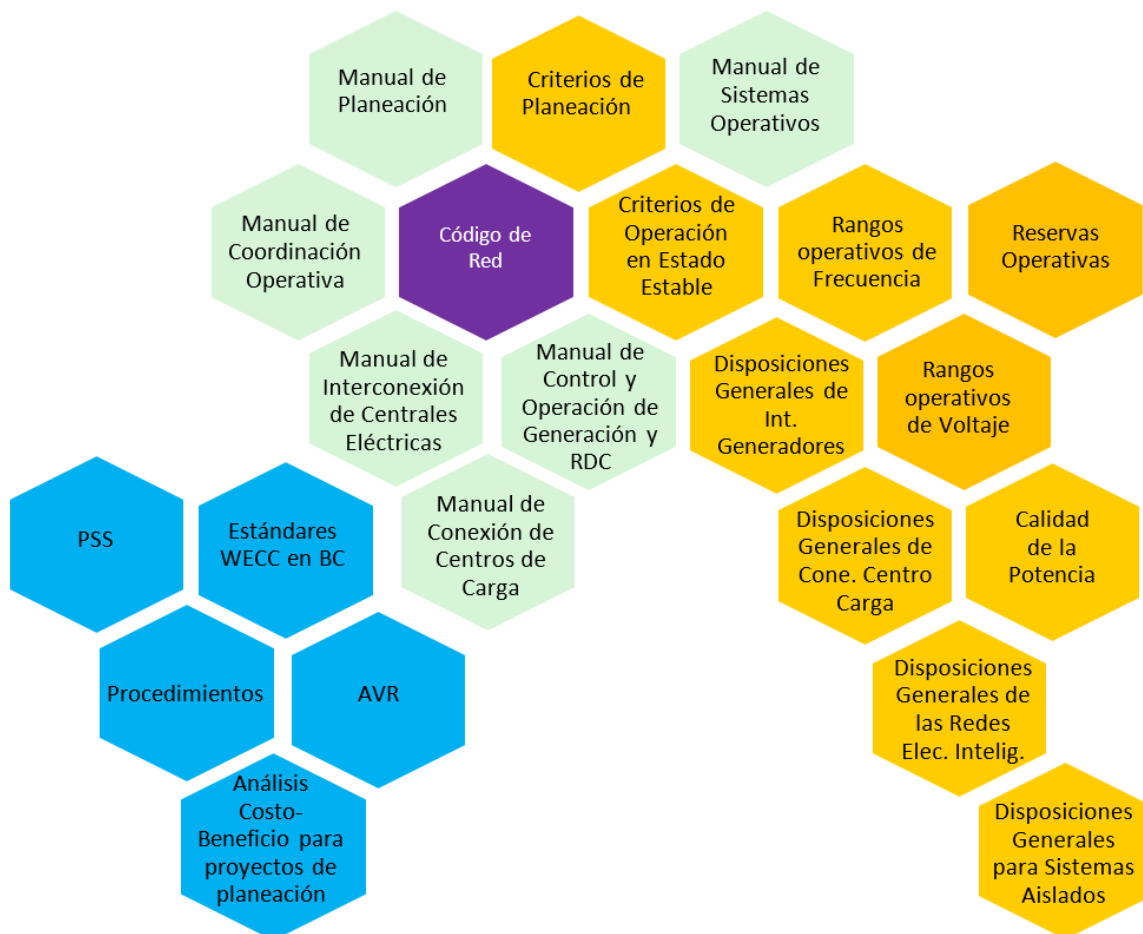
Manual de Planeación

Criterios de Planeación

Manual de Sistemas Operativos

Manual de Coordinación Operativa

Código de Red

Criterios de Operación en Estado Estable

Rangos operativos de Frecuencia

Reservas Operativas

Manual de Interconexión de Centrales Eléctricas

Manual de Control y Operación de Generación y RDC

Disposiciones Generales de Int. Generadores

Rangos operativos de Voltaje

PSS

Estándares WECC en BC

Manual de Conexión de Centros de Carga

Disposiciones Generales de Cone. Centro Carga

Calidad de la Potencia

Procedimientos

AVR

Disposiciones Generales de las Redes Elec. Intelig.

Análisis Costo-Beneficio para proyectos de planeación

Disposiciones Generales para Sistemas Aislados